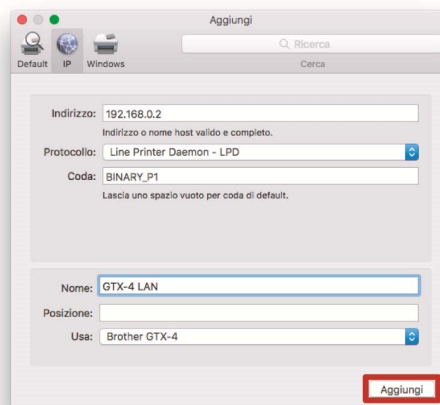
Aggiungi

Default IP Windows

Ricerca

Cerca

Indirizzo: 192.168.0.2

Indirizzo o nome host valido e completo.

Protocollo: Line Printer Daemon - LPD

Coda: BINARY_P1

Lascia uno spazio vuoto per coda di default.

Nome: GTX-4 LAN

Posizione:

Usa: Brother GTX-4

Aggiungi